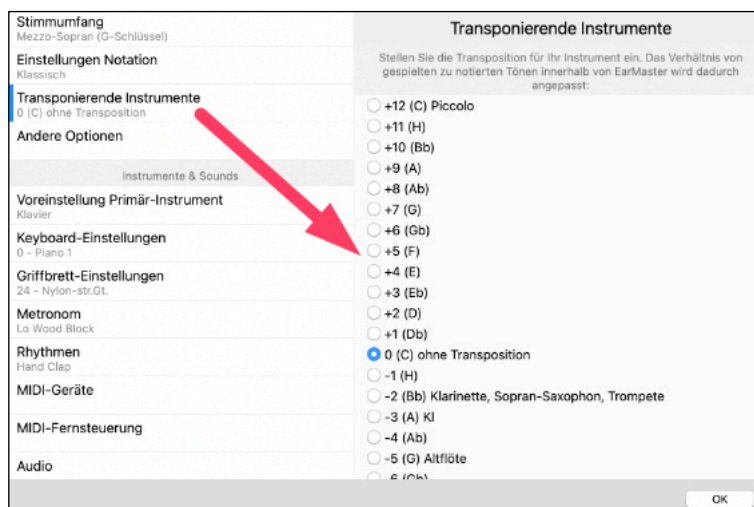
Stimmumfang
Mezzo-Sopran (G-Schlüssel)

Einstellungen Notation
Klassisch

Transponierende Instrumente
0 (C) ohne Transposition

Andere Optionen

Instrumente & Sounds

Voreinstellung Primär-Instrument
Klavier

Keyboard-Einstellungen
0 - Piano 1

Griffbrett-Einstellungen
24 - Nylon-str.Gt.

Metronom
Lo Wood Block

Rhythmen
Hand Clap

MIDI-Geräte

MIDI-Fernsteuerung

Audio

Transponierende Instrumente

Stellen Sie die Transposition für Ihr Instrument ein. Das Verhältnis von gespielten zu notierten Tönen innerhalb von EarMaster wird dadurch angepasst:

+12 (C) Piccolo
+11 (H)
+10 (Bb)
+9 (A)
+8 (Ab)
+7 (G)
+6 (Gb)
+5 (F)
+4 (E)
+3 (Eb)
+2 (D)
+1 (Db)
0 (C) ohne Transposition
-1 (H)
-2 (Bb) Klarinette, Sopran-Saxophon, Trompete
-3 (A) Kl
-4 (Ab)
-5 (G) Altflöte
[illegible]

OK